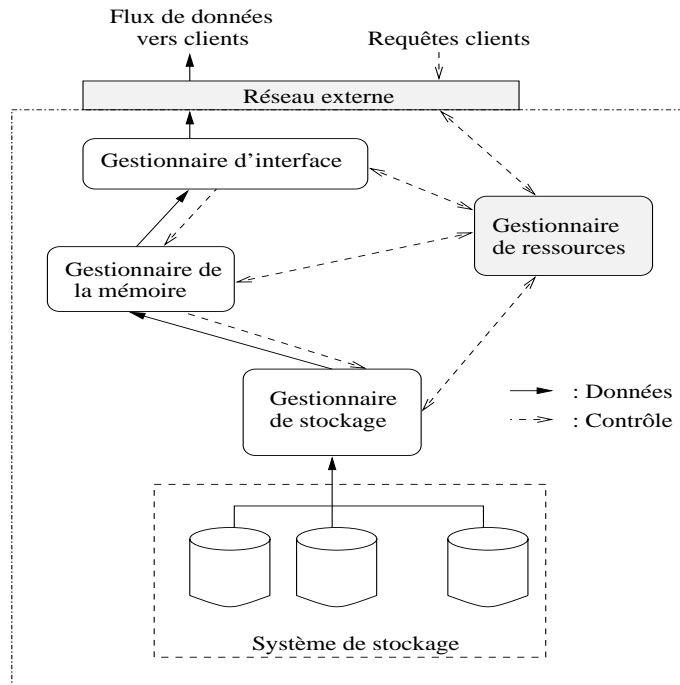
Flux de données vers clients

Requêtes clients

Réseau externe

Gestionnaire d'interface

Gestionnaire de ressources

Gestionnaire de la mémoire

Gestionnaire de stockage

: Données

: Contrôle

Système de stockage